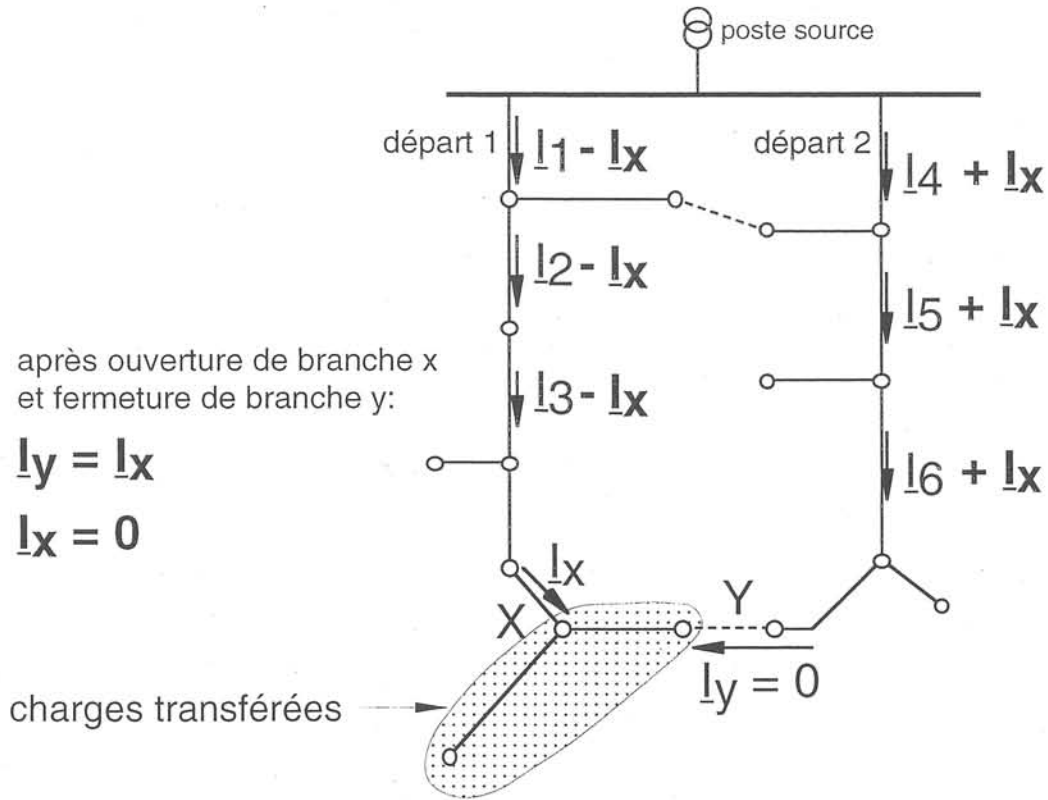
poste source

départ 1

$\underline{I}_1 - \underline{I}_x$

départ 2

$\underline{I}_4 + \underline{I}_x$

$\underline{I}_2 - \underline{I}_x$

$\underline{I}_5 + \underline{I}_x$

après ouverture de branche x et fermeture de branche y:

$\underline{I}_3 - \underline{I}_x$

$\underline{I}_y = \underline{I}_x$

$\underline{I}_6 + \underline{I}_x$

$\underline{I}_x = 0$

$\underline{I}_x$

X

Y

$\underline{I}_y = 0$

charges transférées